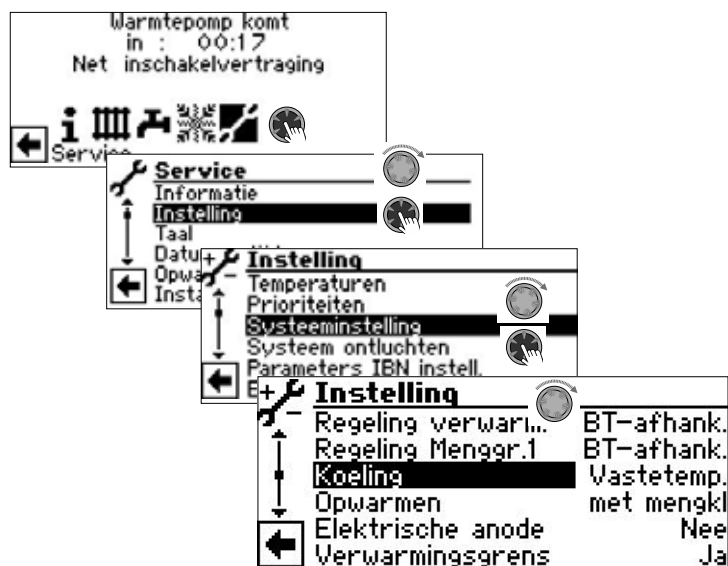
Warmtepomp komt
in : 00:17
Net inschakelvertraging

Servi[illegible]

Service
Informatie
Instelling
Taal
Datu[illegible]
Opwa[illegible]
Insta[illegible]

Instelling
Temperaturen
Prioriteiten
Systeeminstelling
Systeem ontluchten
Parameters IBN instell.
E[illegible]

Instelling
Regeling verwarm. BT-afhank.
Regeling Menggr.1 BT-afhank.
Koeling Vastetemp.
Opwarmen met mengkl
Elektrische anode Nee
Verwarmingsgrens Ja